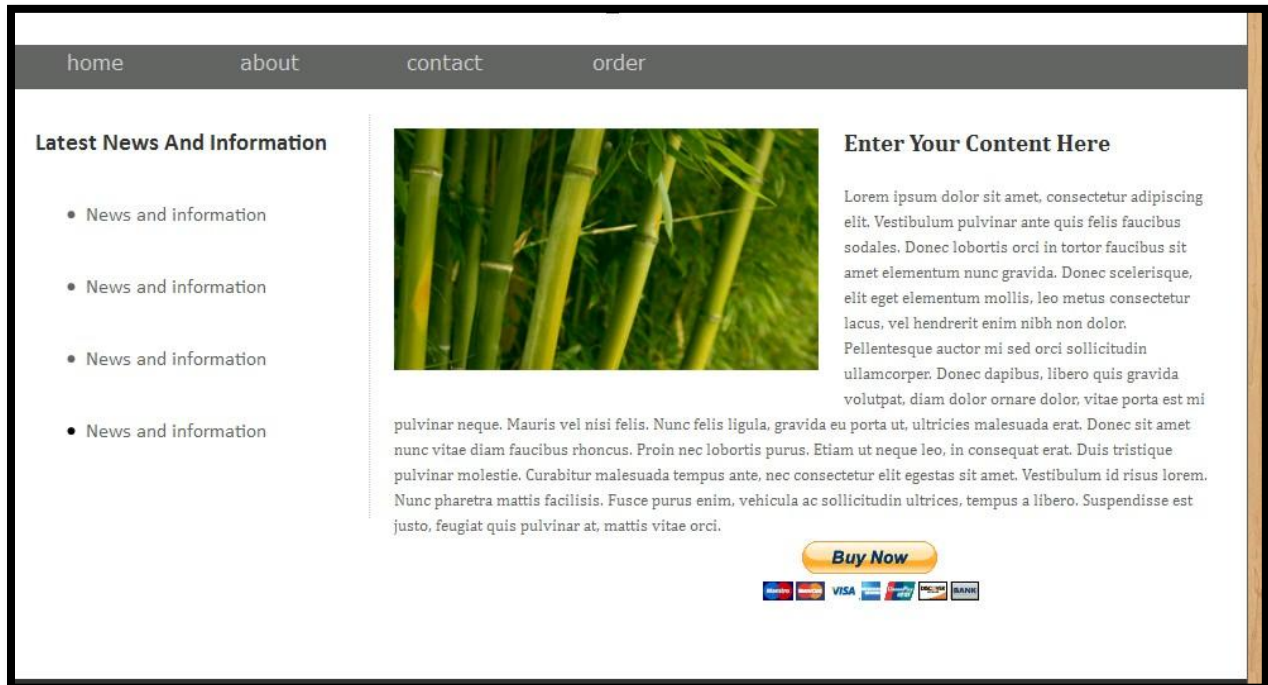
home about contact order

Latest News And Information

- News and information
- News and information
- News and information
- News and information

Enter Your Content Here

Lorem ipsum dolor sit amet, consectetur adipiscing elit. Vestibulum pulvinar ante quis felis faucibus sodales. Donec lobortis orci in tortor faucibus sit amet elementum nunc gravida. Donec scelerisque, elit eget elementum mollis, leo metus consectetur lacus, vel hendrerit enim nibh non dolor. Pellentesque auctor mi sed orci sollicitudin ullamcorper. Donec dapibus, libero quis gravida volutpat, diam dolor ornare dolor, vitae porta est mi pulvinar neque. Mauris vel nisi felis. Nunc felis ligula, gravida eu porta ut, ultricies malesuada erat. Donec sit amet nunc vitae diam faucibus rhoncus. Proin nec lobortis purus. Etiam ut neque leo, in consequat erat. Duis tristique pulvinar molestie. Curabitur malesuada tempus ante, nec consectetur elit egestas sit amet. Vestibulum id risus lorem. Nunc pharetra mattis facilisis. Fusce purus enim, vehicula ac sollicitudin ultrices, tempus a libero. Suspendisse est justo, feugiat quis pulvinar at, mattis vitae orci.

Buy Now

VISA BANK